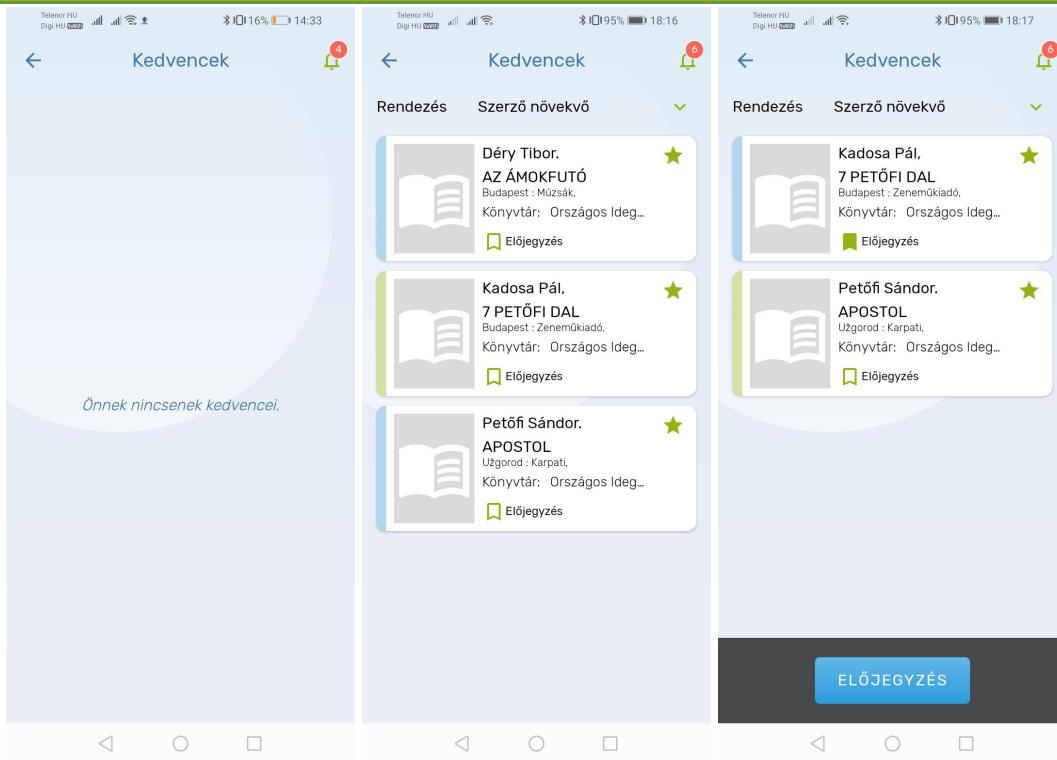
Telenor HU
Digi HU VoWiFi
16% 14:33

Kedvencek
4

Önnek nincsenek kedvencei.

Telenor HU
Digi HU VoWiFi
95% 18:16

Kedvencek
6

Rendezés Szerző növekvő

Déry Tibor.
AZ ÁMOKFUTÓ
Budapest : Múzsák,
Könyvtár: Országos Ideg...
Előjegyzés

Kadosa Pál,
7 PETŐFI DAL
Budapest : Zeneműkiadó,
Könyvtár: Országos Ideg...
Előjegyzés

Petőfi Sándor.
APOSTOL
Užgorod : Karpati,
Könyvtár: Országos Ideg...
Előjegyzés

Telenor HU
Digi HU VoWiFi
95% 18:17

Kedvencek
6

Rendezés Szerző növekvő

Kadosa Pál,
7 PETŐFI DAL
Budapest : Zeneműkiadó,
Könyvtár: Országos Ideg...
Előjegyzés

Petőfi Sándor.
APOSTOL
Užgorod : Karpati,
Könyvtár: Országos Ideg...
Előjegyzés

ELŐJEGYZÉS